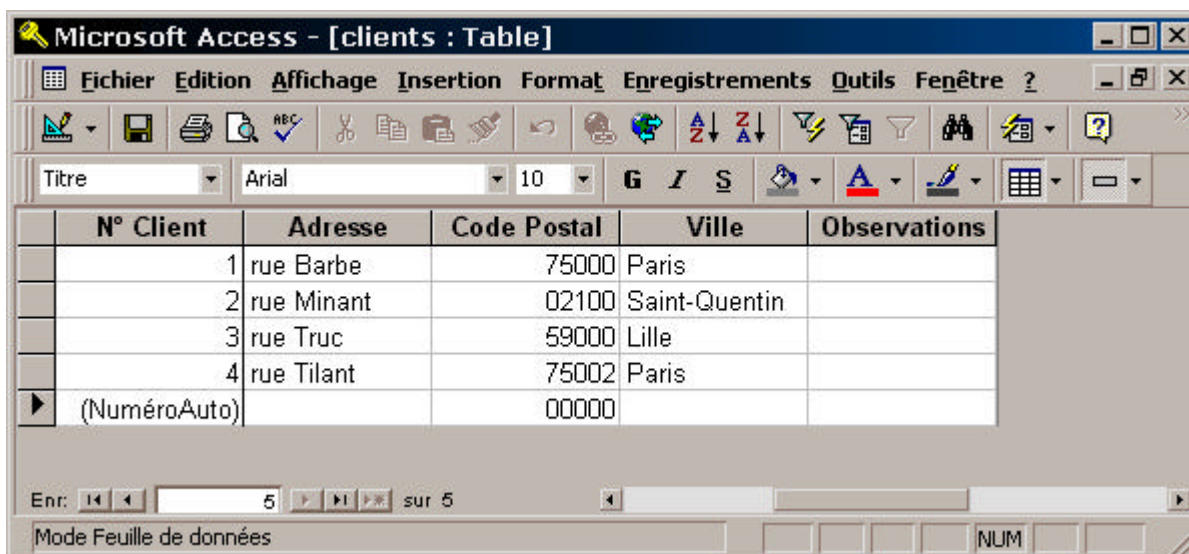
Microsoft Access - [clients : Table]

Fichier Edition Affichage Insertion Format Enregistrements Outils Fenêtre ?

Titre Arial 10 G I S

| N° Client | Adresse | Code Postal | Ville | Observations |
|---|---|---|---|---|
| 1 | rue Barbe | 75000 | Paris | |
| 2 | rue Minant | 02100 | Saint-Quentin | |
| 3 | rue Truc | 59000 | Lille | |
| 4 | rue Tilant | 75002 | Paris | |
| (NuméroAuto) | | 00000 | | |

Enr: 5 sur 5

Mode Feuille de données NUM